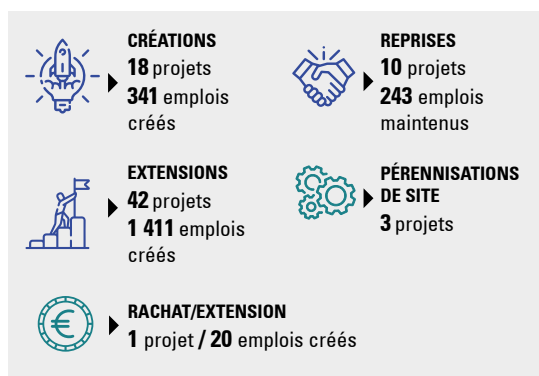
CRÉATIONS
18 projets
341 emplois créés

REPRISES
10 projets
243 emplois maintenus

EXTENSIONS
42 projets
1 411 emplois créés

PÉRENNISATIONS DE SITE
3 projets

RACHAT/EXTENSION
1 projet / 20 emplois créés